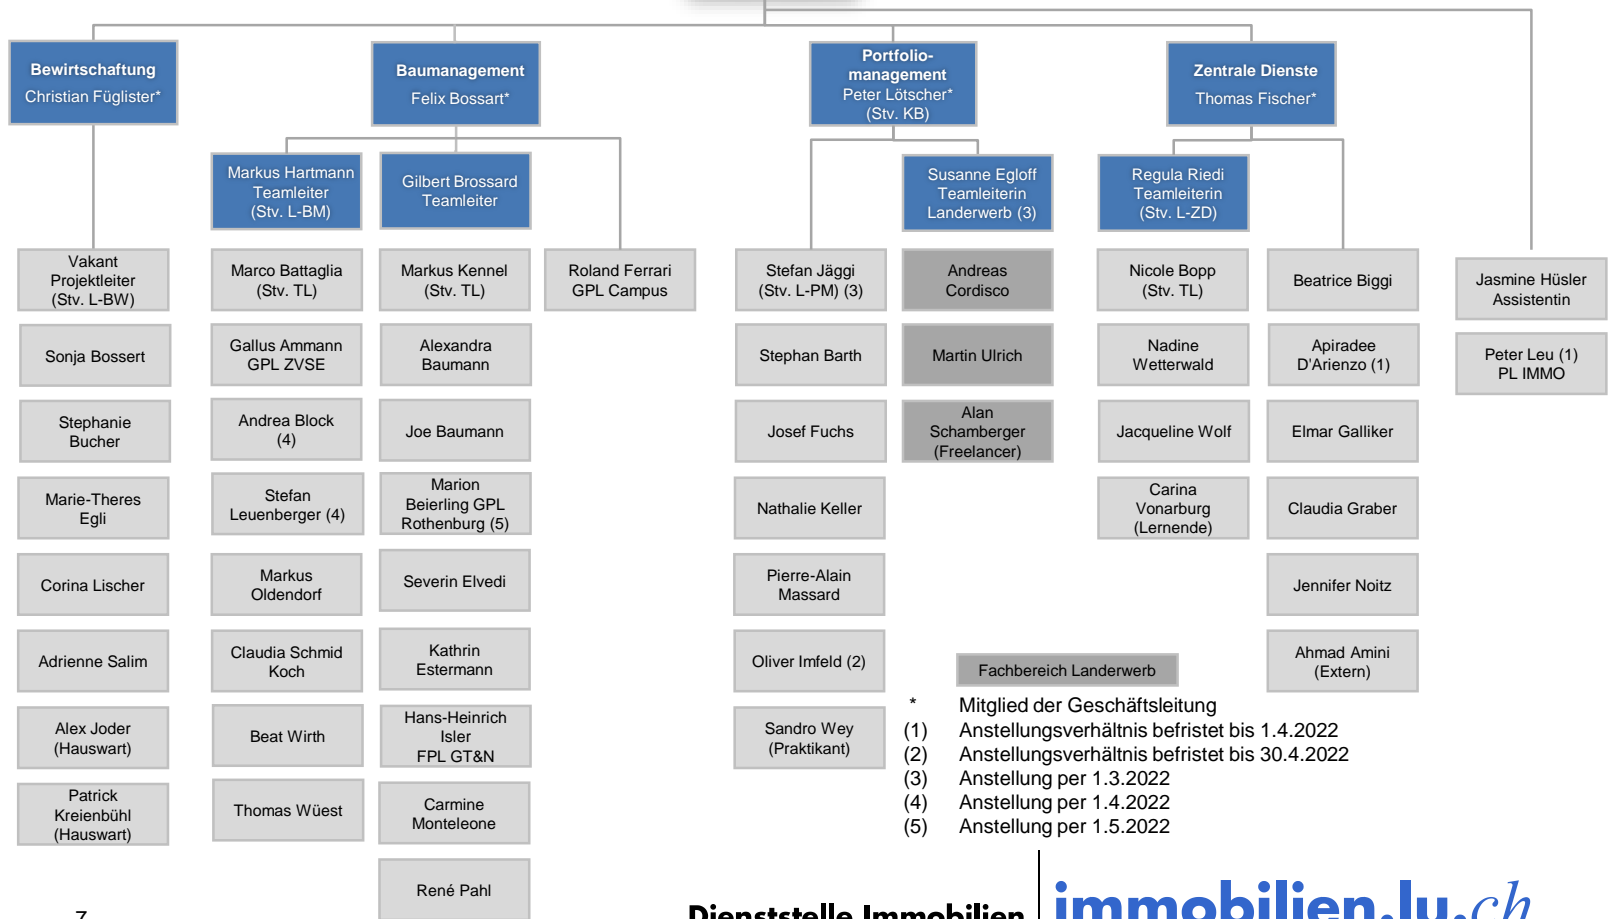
Bewirtschaftung
Christian Füglister*

Baumanagement
Felix Bossart*

Portfolio-management
Peter Lötscher*
(Stv. KB)

Zentrale Dienste
Thomas Fischer*

Markus Hartmann
Teamleiter
(Stv. L-BM)

Gilbert Brossard
Teamleiter

Susanne Egloff
Teamleiterin
Landerwerb (3)

Regula Riedi
Teamleiterin
(Stv. L-ZD)

Vakant
Projektleiter
(Stv. L-BW)

Sonja Bossert

Stephanie
Bucher

Marie-Theres
Egli

Corina Lischer

Adrienne Salim

Alex Joder
(Hauswart)

Patrick
Kreienbühl
(Hauswart)

Marco Battaglia
(Stv. TL)

Gallus Ammann
GPL ZVSE

Andrea Block
(4)

Stefan
Leuenberger (4)

Markus
Oldendorf

Claudia Schmid
Koch

Beat Wirth

Thomas Wüest

Markus Kennel
(Stv. TL)

Alexandra
Baumann

Joe Baumann

Marion
Beierling GPL
Rothenburg (5)

Severin Elvedi

Kathrin
Estermann

Hans-Heinrich
Isler
FPL GT&N

Carmine
Monteleone

René Pahl

Roland Ferrari
GPL Campus

Stefan Jäggi
(Stv. L-PM) (3)

Stephan Barth

Josef Fuchs

Nathalie Keller

Pierre-Alain
Massard

Oliver Imfeld (2)

Sandro Wey
(Praktikant)

Andreas
Cordisco

Martin Ulrich

Alan
Schamberger
(Freelancer)

Nicole Bopp
(Stv. TL)

Nadine
Wetterwald

Jacqueline Wolf

Carina
Vonarburg
(Lernende)

Beatrice Biggi

Apiradee
D'Arienzo (1)

Elmar Galliker

Claudia Graber

Jennifer Noitz

Ahmad Amini
(Extern)

Jasmine Hüsler
Assistentin

Peter Leu (1)
PL IMMO

Fachbereich Landerwerb

* Mitglied der Geschäftsleitung
(1) Anstellungsverhältnis befristet bis 1.4.2022
(2) Anstellungsverhältnis befristet bis 30.4.2022
(3) Anstellung per 1.3.2022
(4) Anstellung per 1.4.2022
(5) Anstellung per 1.5.2022

7

Dienststelle Immobilien

immobilien.lu.ch